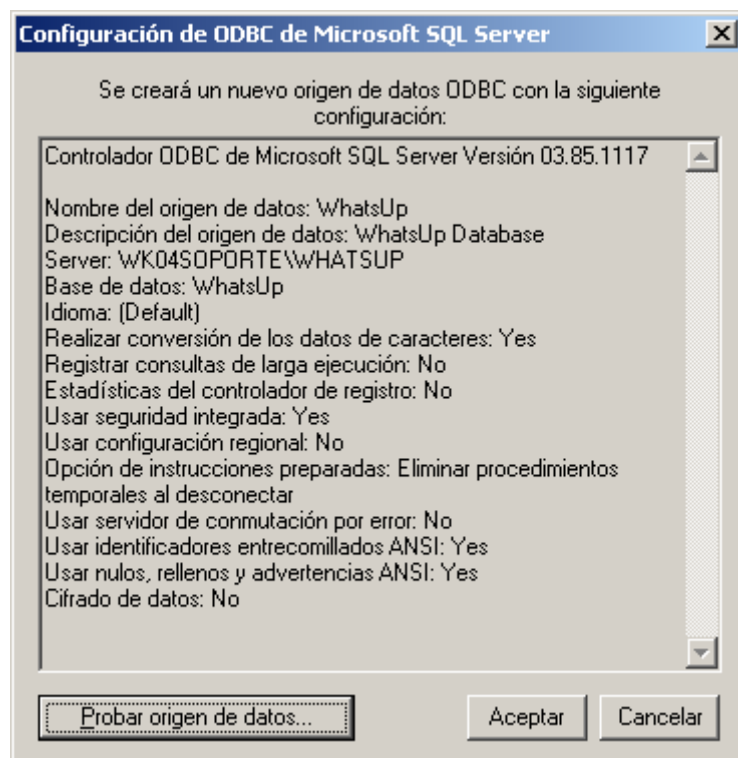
Configuración de ODBC de Microsoft SQL Server

Se creará un nuevo origen de datos ODBC con la siguiente configuración:

Controlador ODBC de Microsoft SQL Server Versión 03.85.1117

Nombre del origen de datos: WhatsUp
Descripción del origen de datos: WhatsUp Database
Server: WK04SOPORTE\WHATSUP
Base de datos: WhatsUp
Idioma: (Default)
Realizar conversión de los datos de caracteres: Yes
Registrar consultas de larga ejecución: No
Estadísticas del controlador de registro: No
Usar seguridad integrada: Yes
Usar configuración regional: No
Opción de instrucciones preparadas: Eliminar procedimientos temporales al desconectar
Usar servidor de conmutación por error: No
Usar identificadores entrecomillados ANSI: Yes
Usar nulos, rellenos y advertencias ANSI: Yes
Cifrado de datos: No

Probar origen de datos...

Aceptar

Cancelar